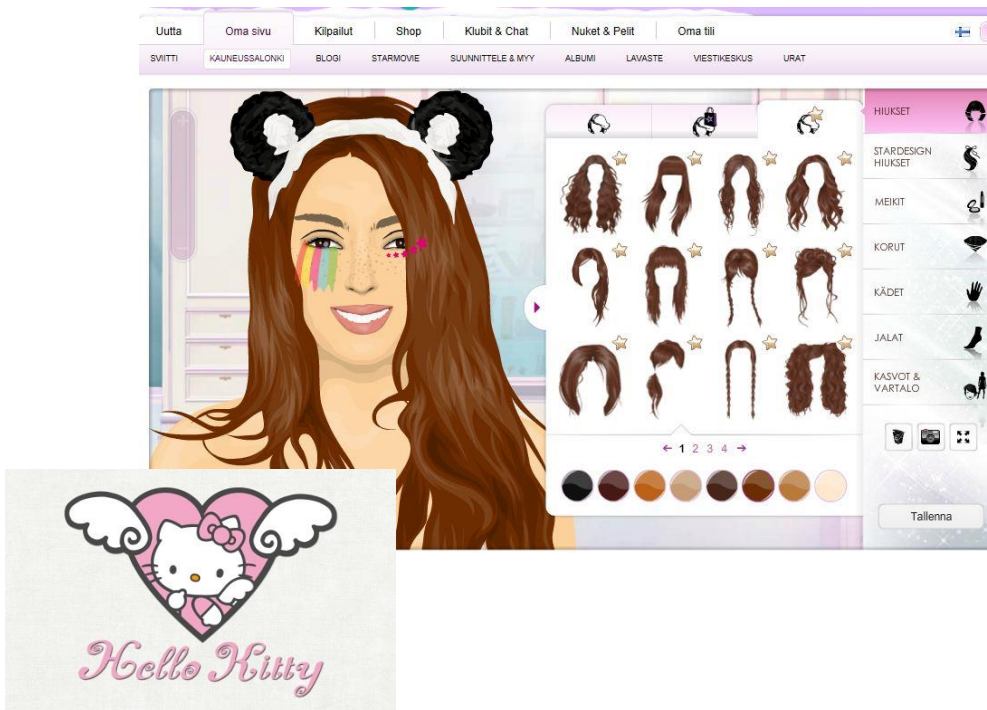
Uutta | Oma sivu | Kilpailut | Shop | Klubit & Chat | Nuket & Pelit | Oma tili

SVIITTI | KAUNEUSSALONKI | BLOGI | STARMOVIE | SUUNNITTELE & MYY | ALBUMI | LAVASTE | VIESTIKESKUS | URAT

HIUKSET

STARDESIGN HIUKSET

MEIKIT

KORUT

KÄDET

JALAT

KASVOT & VARTALO

← 1 2 3 4 →

Tallenna

Hello Kitty